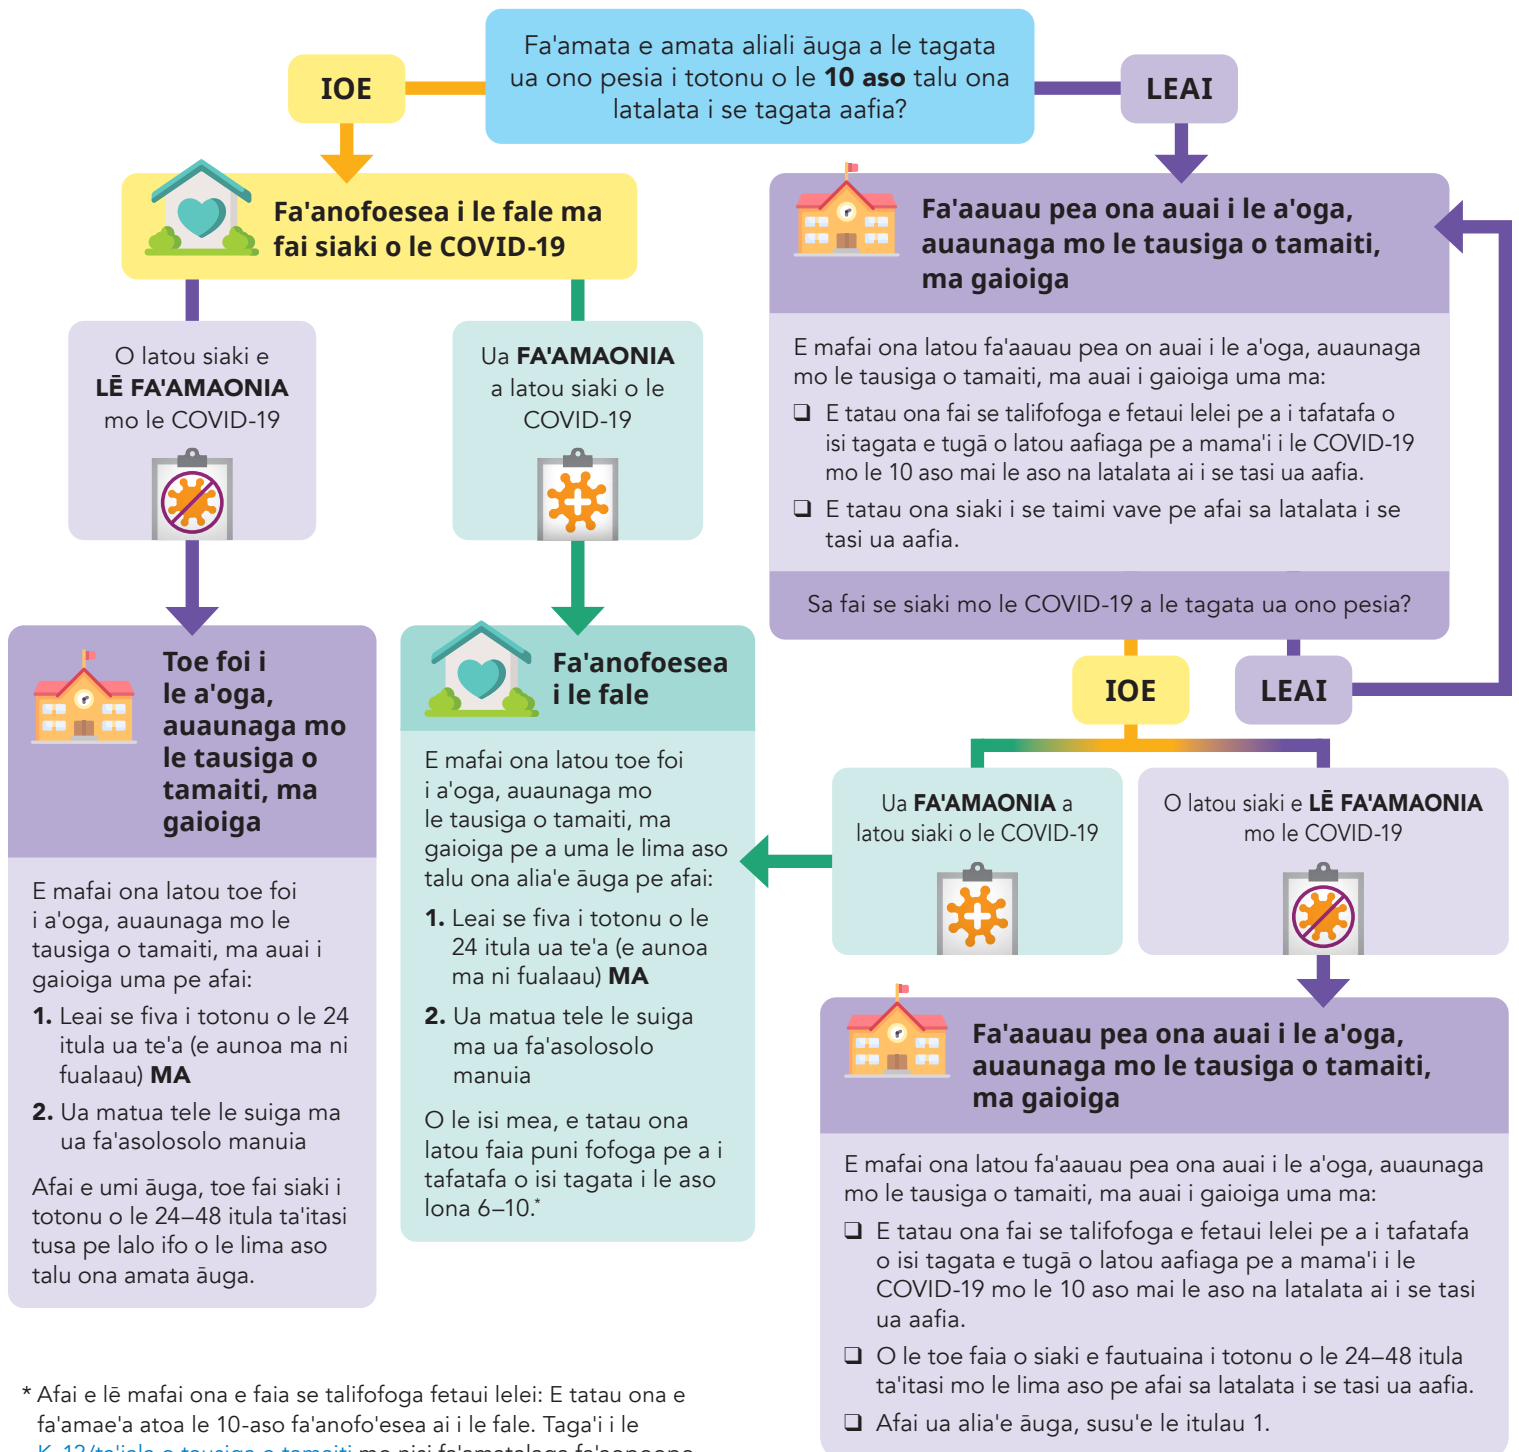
Fa'amata e amata aliali āuga a le tagata ua ono pesia i totonu o le **10 aso** talu ona latalata i se tagata aafia?

IOE

LEAI

Fa'anofoesea i le fale ma fai siaki o le COVID-19

O latou siaki e **LĒ FA'AMAONIA** mo le COVID-19

Ua **FA'AMAONIA** a latou siaki o le COVID-19

Toe foi i le a'oga, auaunaga mo le tausiga o tamaiti, ma gaioiga

E mafai ona latou toe foi i a'oga, auaunaga mo le tausiga o tamaiti, ma auai i gaioiga uma pe afai:

**1.** Leai se fiva i totonu o le 24 itula ua te'a (e aunoa ma ni fualaau) **MA**

**2.** Ua matua tele le suiga ma ua fa'asolosolo manuia

Afai e umi āuga, toe fai siaki i totonu o le 24–48 itula ta'itasi tusa pe lalo ifo o le lima aso talu ona amata āuga.

Fa'anofoesea i le fale

E mafai ona latou toe foi i a'oga, auaunaga mo le tausiga o tamaiti, ma gaioiga pe a uma le lima aso talu ona alia'e āuga pe afai:

**1.** Leai se fiva i totonu o le 24 itula ua te'a (e aunoa ma ni fualaau) **MA**

**2.** Ua matua tele le suiga ma ua fa'asolosolo manuia

O le isi mea, e tatau ona latou faia puni fofoga pe a i tafatafa o isi tagata i le aso lona 6–10.*

Fa'aauau pea ona auai i le a'oga, auaunaga mo le tausiga o tamaiti, ma gaioiga

E mafai ona latou fa'aauau pea on auai i le a'oga, auaunaga mo le tausiga o tamaiti, ma auai i gaioiga uma ma:

❑ E tatau ona fai se talifofoga e fetaui lelei pe a i tafatafa o isi tagata e tugā o latou aafiaga pe a mama'i i le COVID-19 mo le 10 aso mai le aso na latalata ai i se tasi ua aafia.

❑ E tatau ona siaki i se taimi vave pe afai sa latalata i se tasi ua aafia.

Sa fai se siaki mo le COVID-19 a le tagata ua ono pesia?

IOE

LEAI

Ua **FA'AMAONIA** a latou siaki o le COVID-19

O latou siaki e **LĒ FA'AMAONIA** mo le COVID-19

Fa'aauau pea ona auai i le a'oga, auaunaga mo le tausiga o tamaiti, ma gaioiga

E mafai ona latou fa'aauau pea ona auai i le a'oga, auaunaga mo le tausiga o tamaiti, ma auai i gaioiga uma ma:

❑ E tatau ona fai se talifofoga e fetaui lelei pe a i tafatafa o isi tagata e tugā o latou aafiaga pe a mama'i i le COVID-19 mo le 10 aso mai le aso na latalata ai i se tasi ua aafia.

❑ O le toe faia o siaki e fautuaina i totonu o le 24–48 itula ta'itasi mo le lima aso pe afai sa latalata i se tasi ua aafia.

❑ Afai ua alia'e āuga, susu'e le itulau 1.

* Afai e lē mafai ona e faia se talifofoga fetaui lelei: E tatau ona e fa'amae'a atoa le 10-aso fa'anofo'esea ai i le fale. Taga'i i le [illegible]